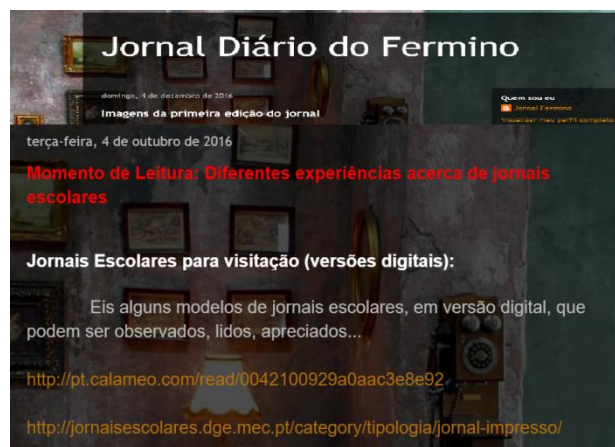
Jornal Diário do Fermino

domingo, 4 de dezembro de 2016

Imagens da primeira edição do jornal

Quem sou eu

Jornal Fermino

Visualizar meu perfil completo

terça-feira, 4 de outubro de 2016

Momento de Leitura: Diferentes experiências acerca de jornais escolares

Jornais Escolares para visitação (versões digitais):

Eis alguns modelos de jornais escolares, em versão digital, que podem ser observados, lidos, apreciados...

http://pt.calameo.com/read/0042100929a0aac3e8e92

http://jornaisescolares.dge.mec.pt/category/tipologia/jornal-impresso/